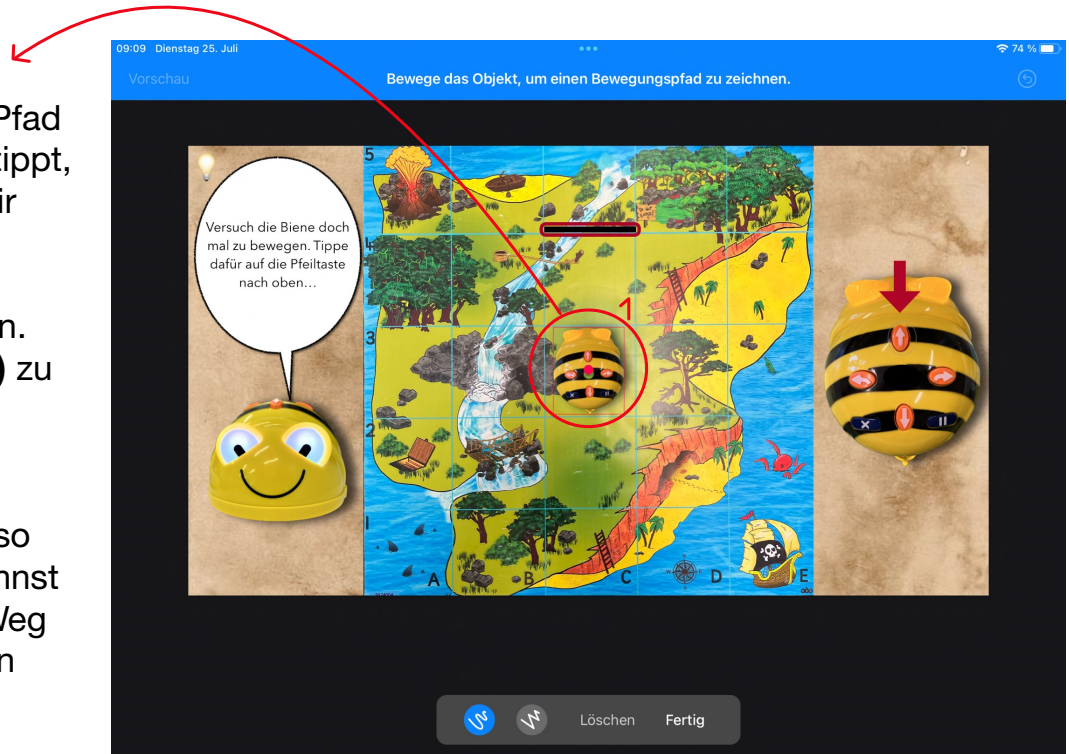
Pfad
tippt,
ir

n.
) zu

so
nnst
Veg
n

09:09 Dienstag 25. Juli
74 %
Vorschau
Bewege das Objekt, um einen Bewegungspfad zu zeichnen.

Versuch die Biene doch mal zu bewegen. Tippe dafür auf die Pfeiltaste nach oben…

5
4
3
2
1
A
B
C
D
E
1

Löschen
Fertig